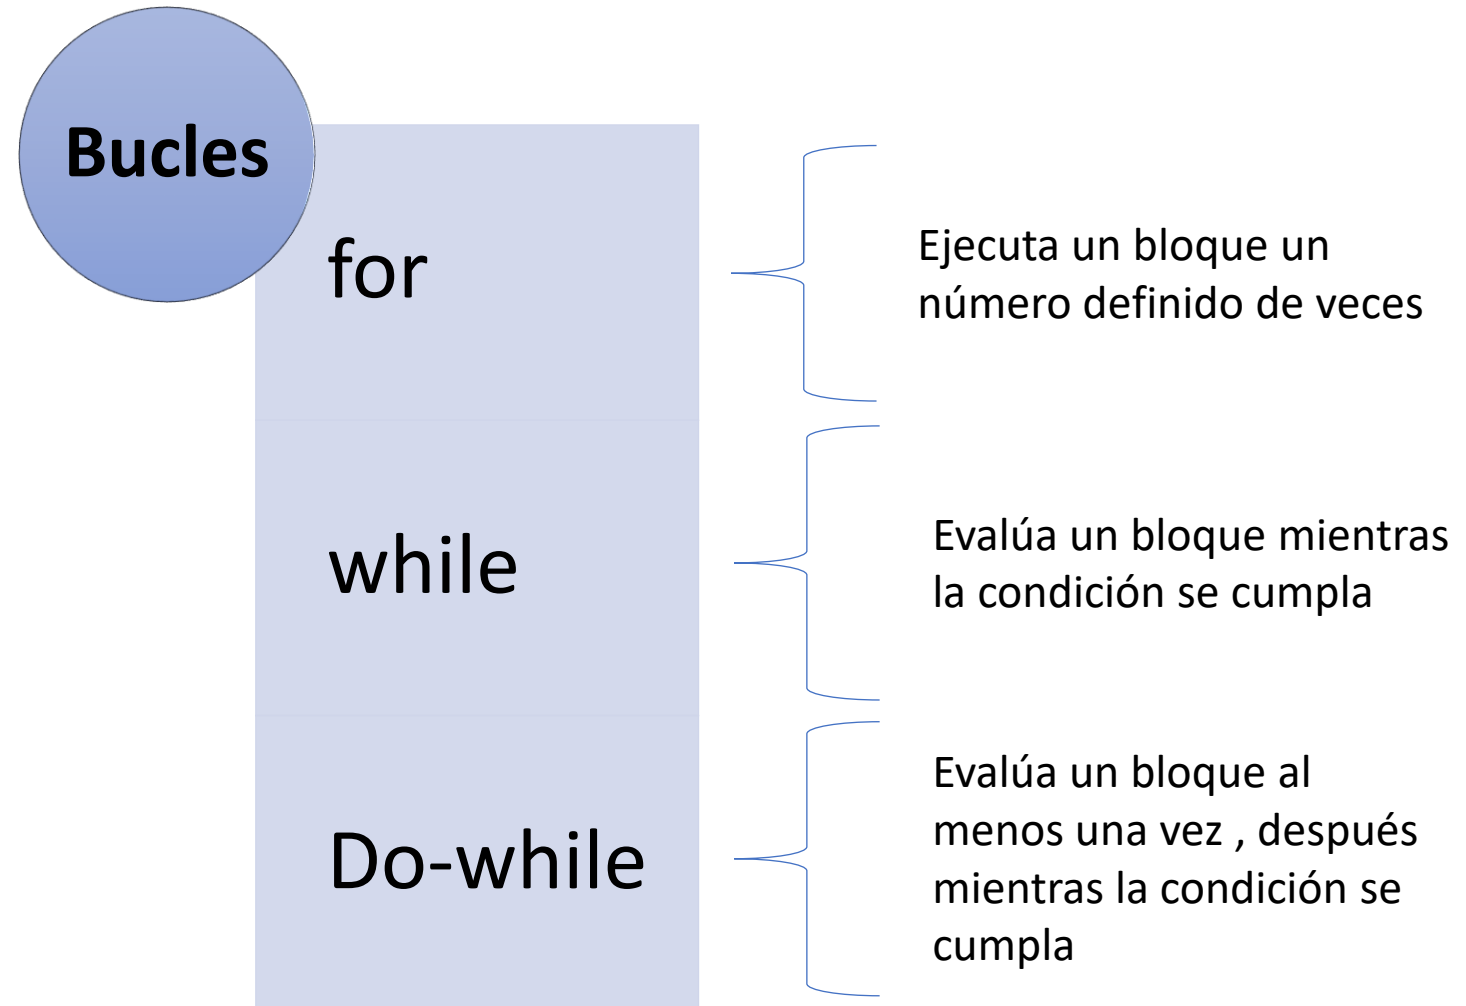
Bucles

for

Ejecuta un bloque un número definido de veces

while

Evalúa un bloque mientras la condición se cumpla

Do-while

Evalúa un bloque al menos una vez , después mientras la condición se cumpla